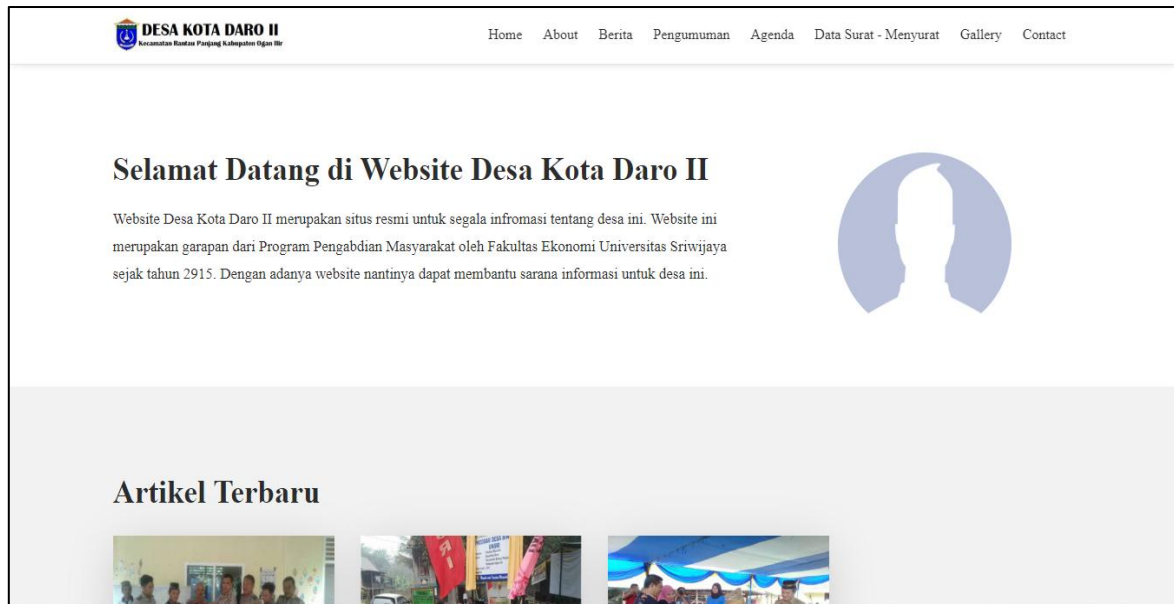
DESA KOTA DARO II
Kecamatan Rantau Panjang Kabupaten Ogan Ilir

Home About Berita Pengumuman Agenda Data Surat - Menyurat Gallery Contact

Selamat Datang di Website Desa Kota Daro II

Website Desa Kota Daro II merupakan situs resmi untuk segala infromasi tentang desa ini. Website ini merupakan garapan dari Program Pengabdian Masyarakat oleh Fakultas Ekonomi Universitas Sriwijaya sejak tahun 2915. Dengan adanya website nantinya dapat membantu sarana informasi untuk desa ini.

Artikel Terbaru